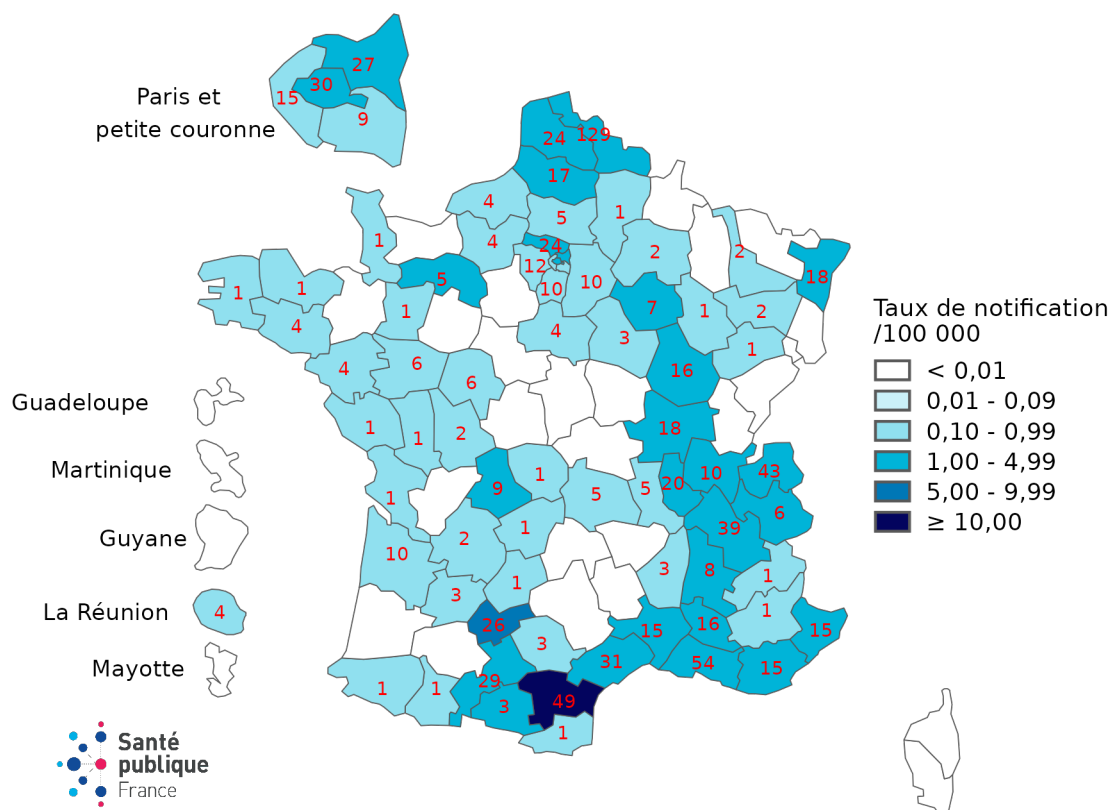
Paris et petite couronne

27
15
30
9

Guadeloupe
Martinique
Guyane
La Réunion
4
Mayotte

24
129
17
4
5
1
4
24
12
1
5
1
2
2
18
10
10
1
4
7
1
2
4
1
4
6
3
1
6
16
1
1
2
18
1
9
1
5
5
20
10
43
1
39
6
10
2
1
3
8
1
1
3
26
3
15
16
1
15
31
54
15
1
1
29
3
49
1

Taux de notification /100 000
< 0,01
0,01 - 0,09
0,10 - 0,99
1,00 - 4,99
5,00 - 9,99
≥ 10,00

Santé publique France